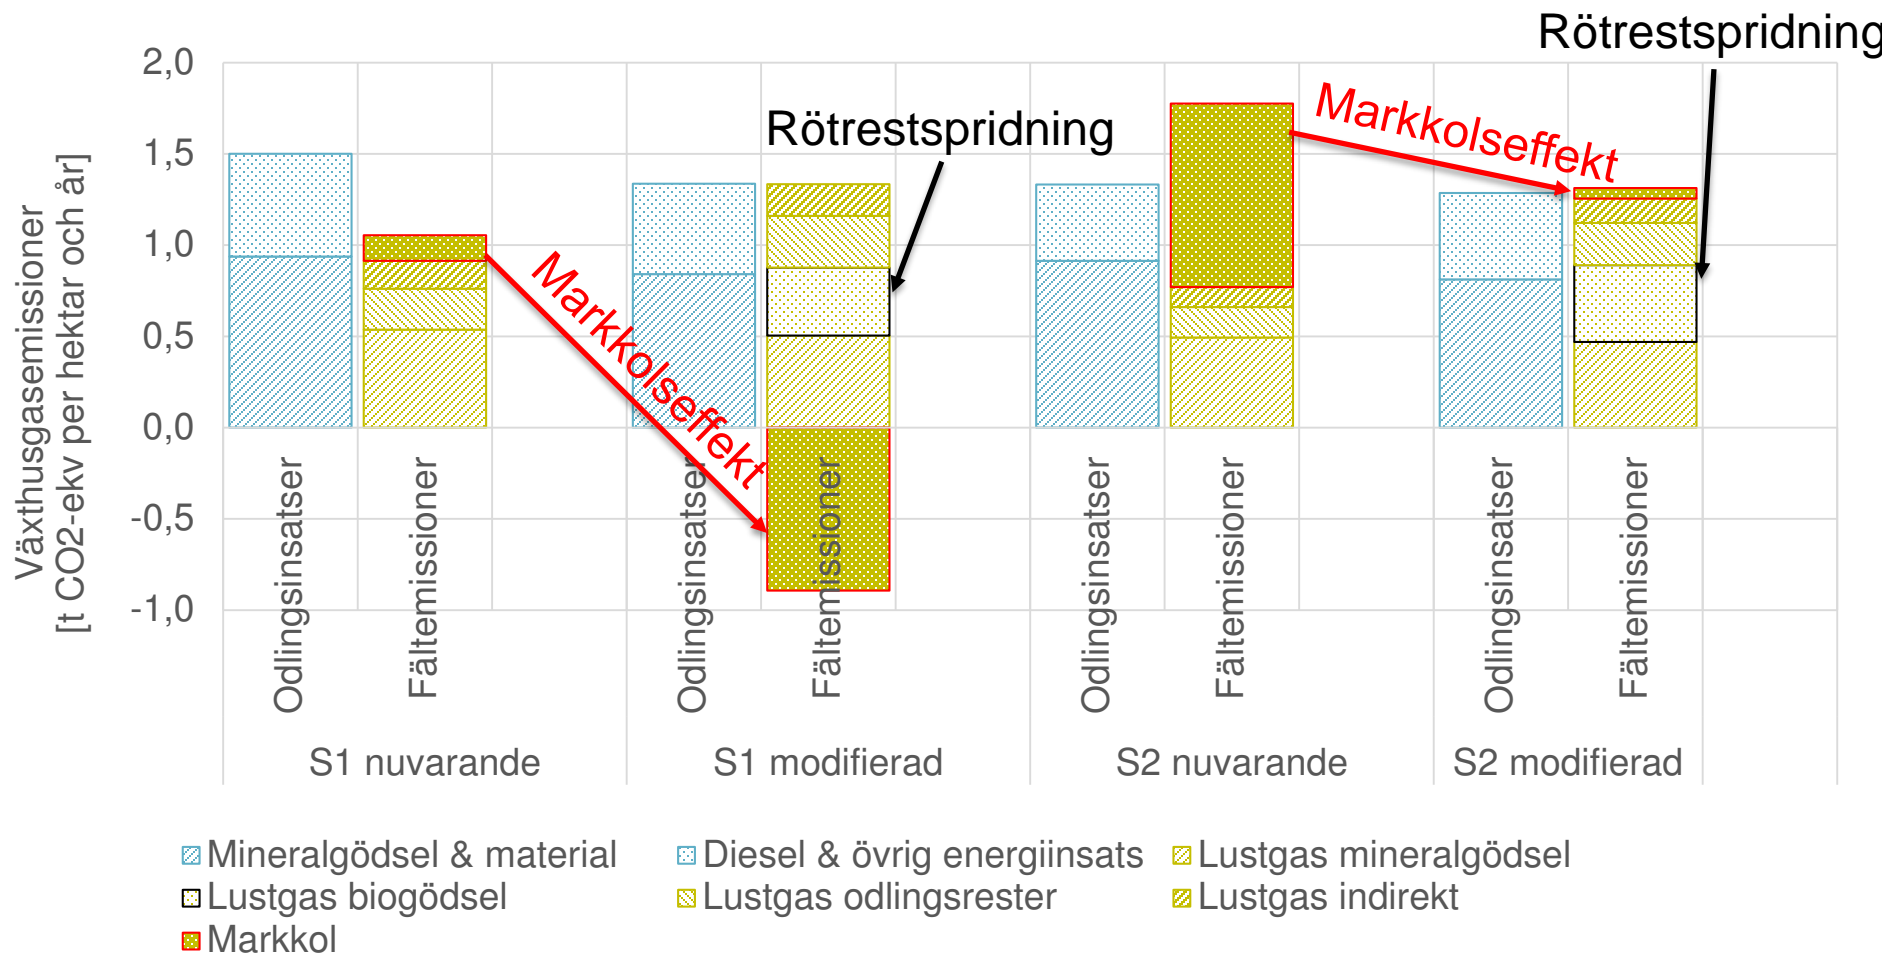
Rötrestspridning
Markkolseffekt
Rötrestspridning
Markkolseffekt

Växthusgasemissioner
[t CO2-ekv per hektar och år]

2,0
1,5
1,0
0,5
0,0
-0,5
-1,0

Odlingsinsatser
Fältemissioner
S1 nuvarande

Odlingsinsatser
Fältemissioner
S1 modifierad

Odlingsinsatser
Fältemissioner
S2 nuvarande

Odlingsinsatser
Fältemissioner
S2 modifierad

Mineralgödsel & material
Diesel & övrig energiinsats
Lustgas mineralgödsel
Lustgas biogödsel
Lustgas odlingsrester
Lustgas indirekt
Markkol